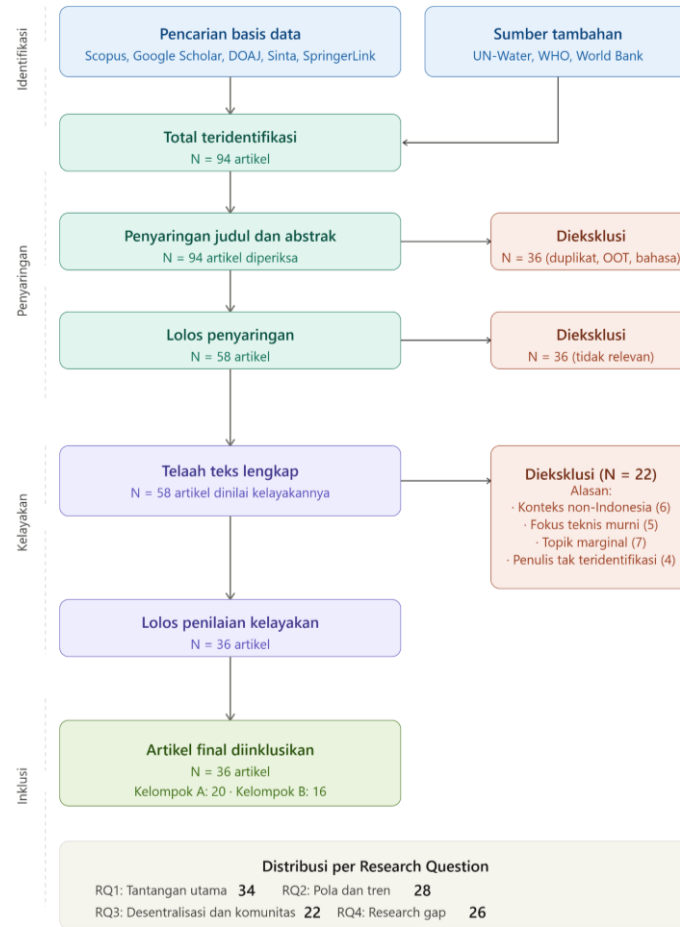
Identifikasi

Pencarian basis data
Scopus, Google Scholar, DOAJ, Sinta, SpringerLink

Sumber tambahan
UN-Water, WHO, World Bank

Total teridentifikasi
N = 94 artikel

Penyaringan

Penyaringan judul dan abstrak
N = 94 artikel diperiksa

Dieksklusi
N = 36 (duplikat, OOT, bahasa)

Lolos penyaringan
N = 58 artikel

Dieksklusi
N = 36 (tidak relevan)

Kelayakan

Telaah teks lengkap
N = 58 artikel dinilai kelayakannya

Dieksklusi (N = 22)
Alasan:
· Konteks non-Indonesia (6)
· Fokus teknis murni (5)
· Topik marginal (7)
· Penulis tak teridentifikasi (4)

Lolos penilaian kelayakan
N = 36 artikel

Inklusi

Artikel final diinklusikan
N = 36 artikel
Kelompok A: 20 · Kelompok B: 16

Distribusi per Research Question
RQ1: Tantangan utama 34 RQ2: Pola dan tren 28
RQ3: Desentralisasi dan komunitas 22 RQ4: Research gap 26